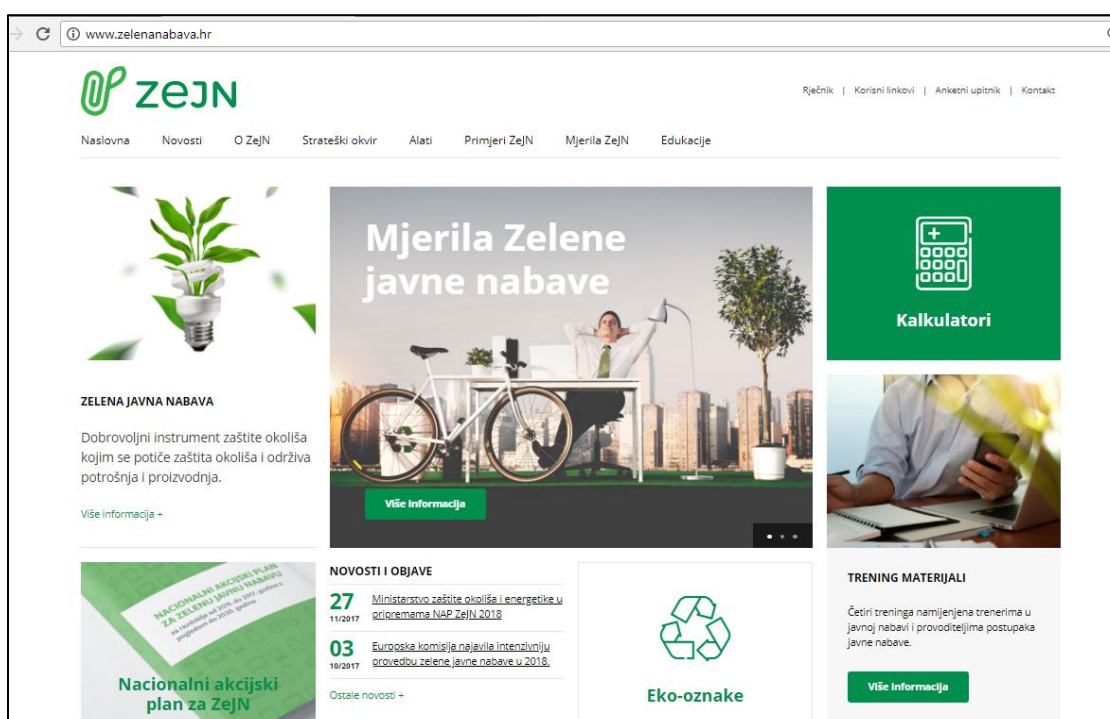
www.zelenanabava.hr

ZeJN

Rječnik | Korisni linkovi | Anketni upitnik | Kontakt

Naslovna Novosti O ZeJN Strateški okvir Alati Primjeri ZeJN Mjerila ZeJN Edukacije

ZELENA JAVNA NABAVA

Dobrovoljni instrument zaštite okoliša kojim se potiče zaštita okoliša i održiva potrošnja i proizvodnja.

Više informacija +

Mjerila Zelene javne nabave

Više informacija

Kalkulatori

TRENING MATERIJALI

Četiri treninga namijenjena trenerima u javnoj nabavi i provoditeljima postupaka javne nabave.

Više informacija

NACIONALNI AKCIJSKI PLAN ZA ZELENU JAVNU NABAVU

Nacionalni akcijski plan za ZeJN

NOVOSTI I OBJAVE

27 11/2017 Ministarstvo zaštite okoliša i energetike u pripremama NAP ZeJN 2018

03 10/2017 Europska komisija najavila intenzivniju provedbu zelene javne nabave u 2018.

Ostale novosti +

Eko-oznake